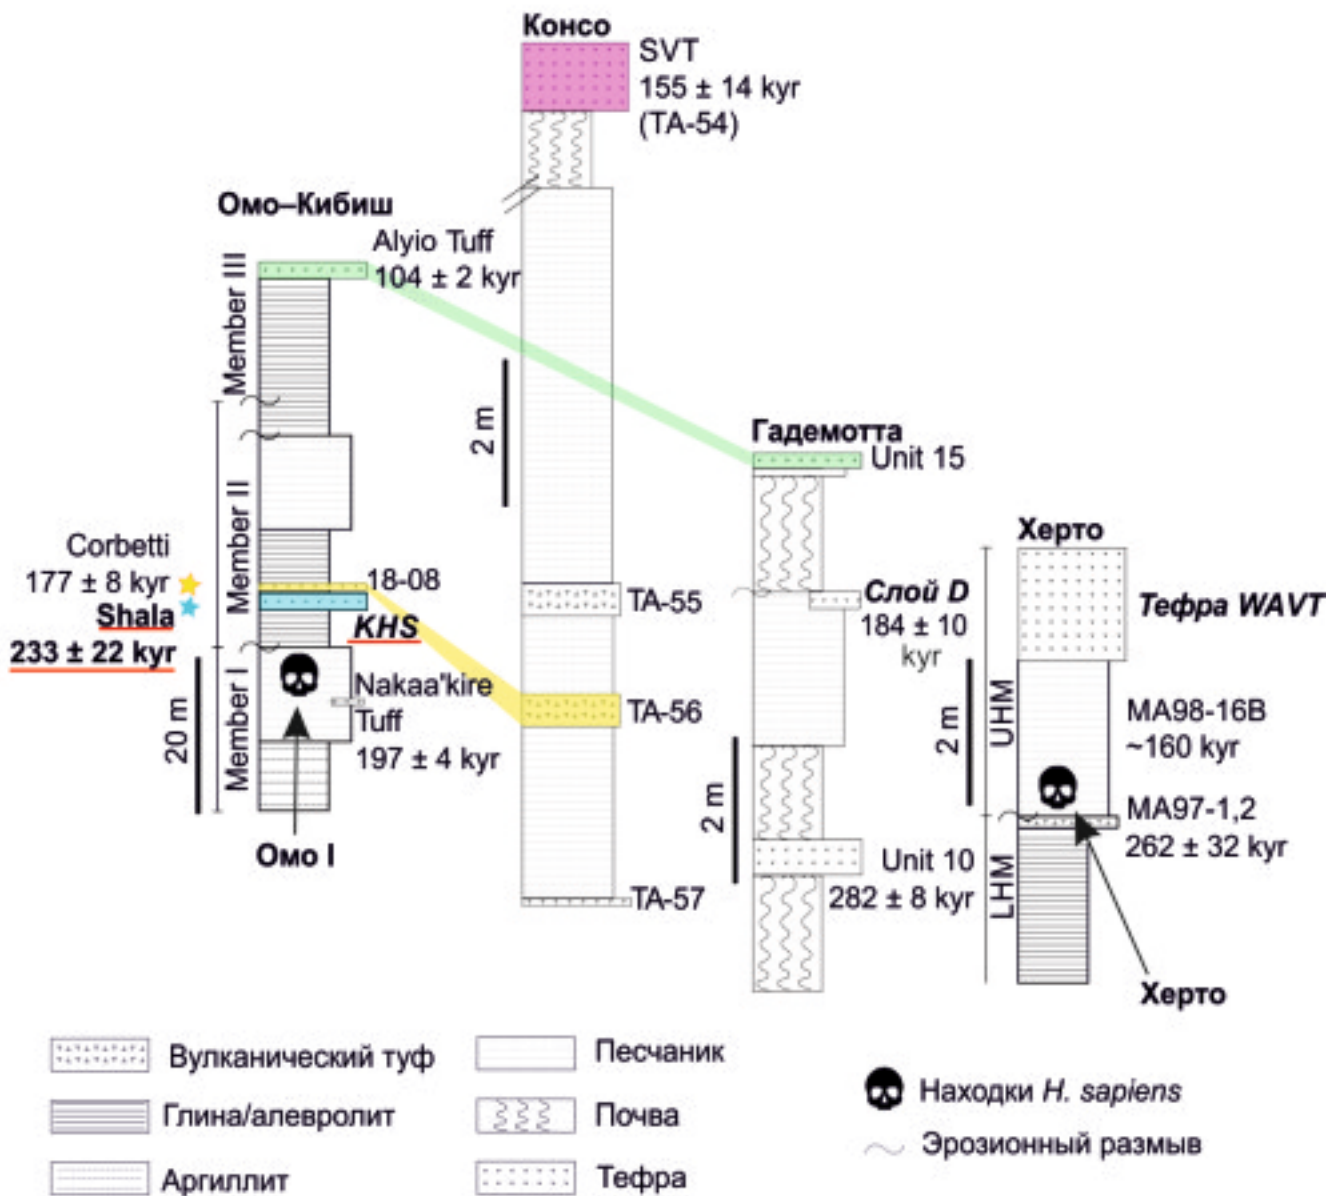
Консо

SVT
155 ± 14 kyr
(TA-54)

Омо–Кибиш

Alyio Tuff
104 ± 2 kyr

Member III

Member II

Member I

2 m

20 m

Corbetti
177 ± 8 kyr
Shala
233 ± 22 kyr

18-08
KHS

Nakaa'kire Tuff
197 ± 4 kyr

Омо I

TA-55

TA-56

TA-57

Гадемотта
Unit 15

Слой D
184 ± 10 kyr

2 m

Unit 10
282 ± 8 kyr

Херто

Тефра WAVT

2 m

UHM

MA98-16B
~160 kyr

MA97-1,2
262 ± 32 kyr

LHM

Херто

Вулканический туф
Глина/алевролит
Аргиллит
Песчаник
Почва
Тефра
Находки H. sapiens
Эрозионный размыв